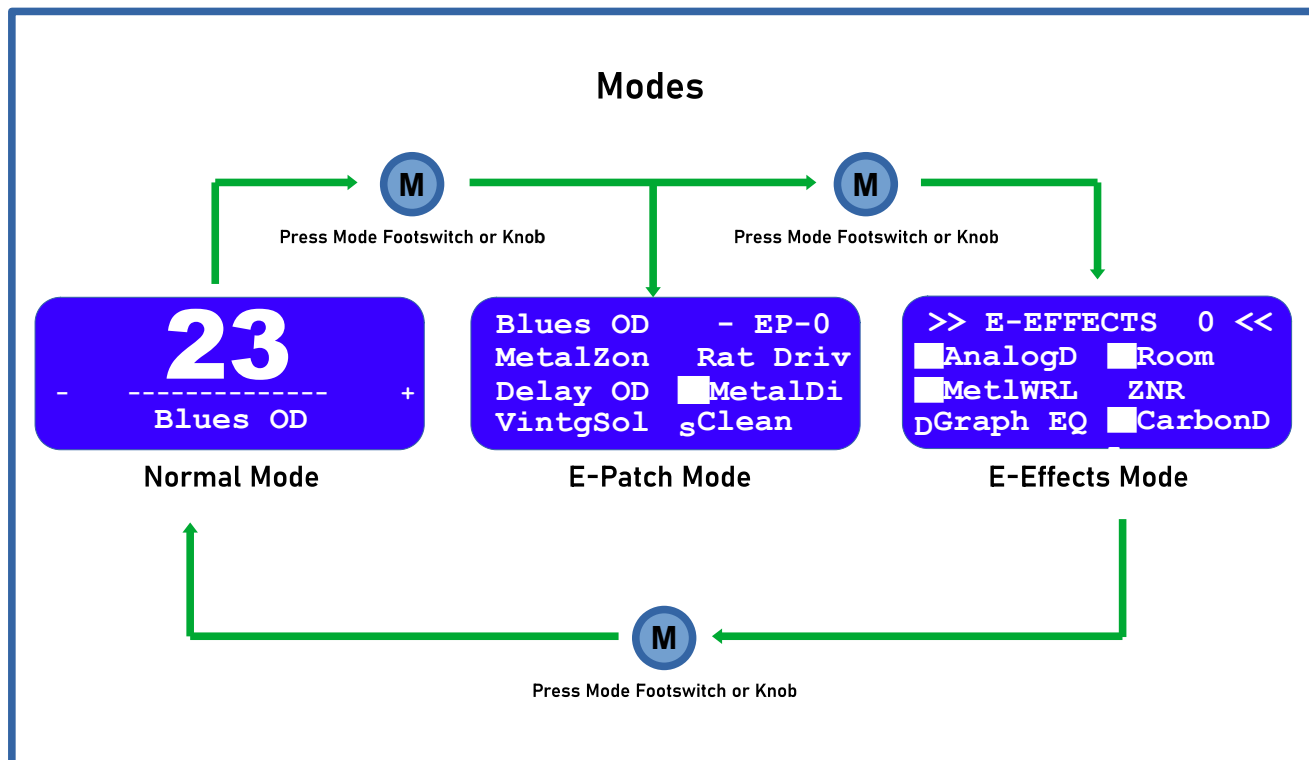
Modes

M

Press Mode Footswitch or Knob

M

Press Mode Footswitch or Knob

23
- -------------- +
Blues OD

Normal Mode

Blues OD - EP-0
MetalZon Rat Driv
Delay OD MetalDi
VintgSol sClean

E-Patch Mode

>> E-EFFECTS 0 <<
AnalogD Room
MetlWRL ZNR
DGraph EQ CarbonD

E-Effects Mode

M

Press Mode Footswitch or Knob